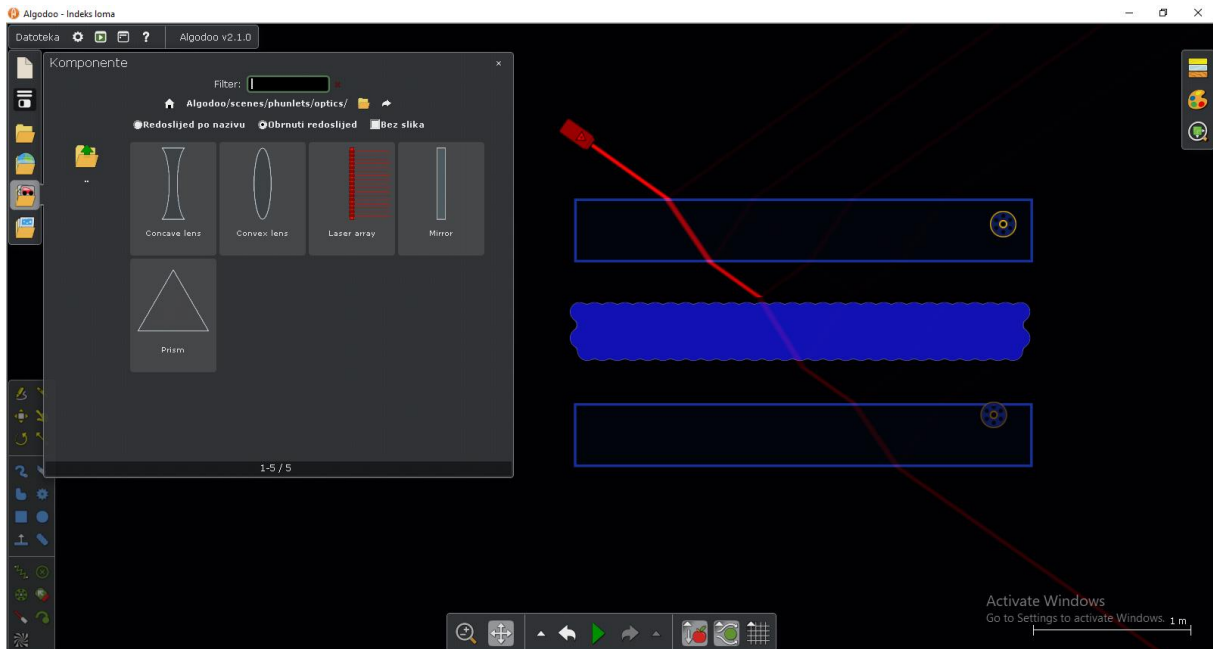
Algodoo - Indeks loma

Datoteka

Algodoo v2.1.0

Komponente

×

Filter:

Algodoo/scenes/phunlets/optics/

Redoslijed po nazivu

Obrnuti redoslijed

Bez slika

..

Concave lens

Convex lens

Laser array

Mirror

Prism

1-5 / 5

Activate Windows
Go to Settings to activate Windows.

1 m